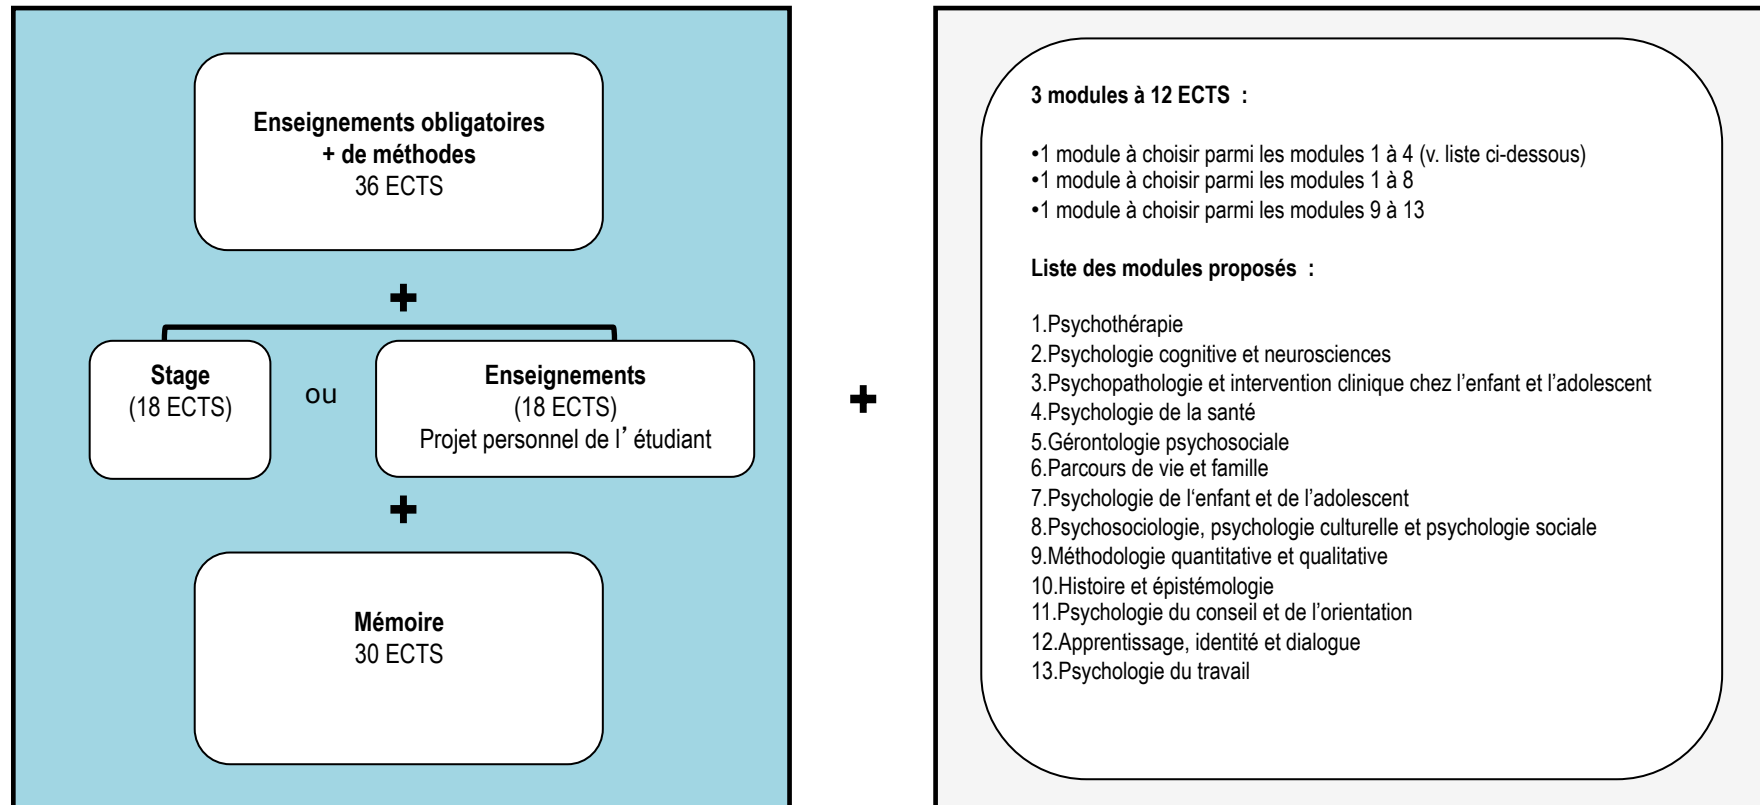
Enseignements obligatoires
+ de méthodes
36 ECTS

+

Stage
(18 ECTS)

ou

Enseignements
(18 ECTS)
Projet personnel de l’étudiant

+

Mémoire
30 ECTS

+

3 modules à 12 ECTS :

•1 module à choisir parmi les modules 1 à 4 (v. liste ci-dessous)
•1 module à choisir parmi les modules 1 à 8
•1 module à choisir parmi les modules 9 à 13

Liste des modules proposés :

1.Psychothérapie
2.Psychologie cognitive et neurosciences
3.Psychopathologie et intervention clinique chez l’enfant et l’adolescent
4.Psychologie de la santé
5.Gérontologie psychosociale
6.Parcours de vie et famille
7.Psychologie de l‘enfant et de l’adolescent
8.Psychosociologie, psychologie culturelle et psychologie sociale
9.Méthodologie quantitative et qualitative
10.Histoire et épistémologie
11.Psychologie du conseil et de l’orientation
12.Apprentissage, identité et dialogue
13.Psychologie du travail